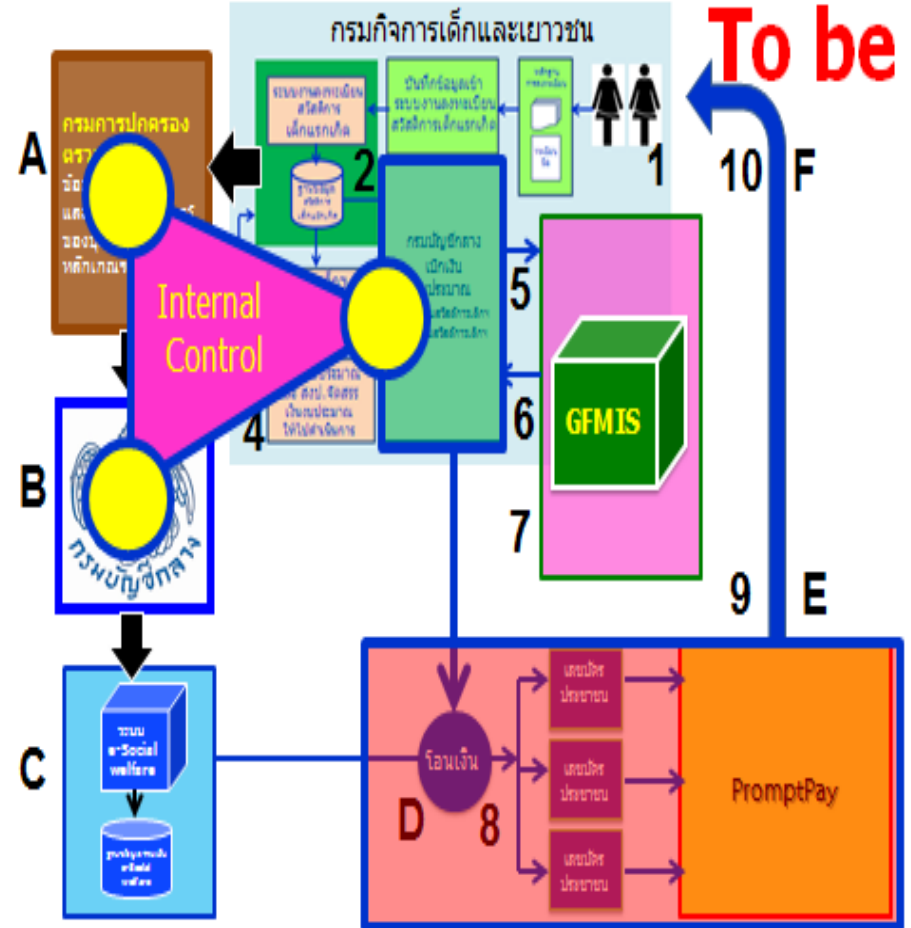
กรมกิจการเด็กและเยาวชน

To be

A

กรมการปกครอง
ตรว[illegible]
ข้อ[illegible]
และ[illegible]
ของ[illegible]
หลักเกณฑ์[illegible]

ระบบการลงทะเบียนสวัสดิการเด็กแรกเกิด

บันทึกข้อมูลเข้าระบบงานลงทะเบียนสวัสดิการเด็กแรกเกิด

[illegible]

1

2

ฐานข้อมูลสวัสดิการเด็กแรกเกิด

Internal Control

กรมบัญชีกลาง
เบิกเงิน
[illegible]ประมาณ
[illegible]สวัสดิการเด็ก
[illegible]สวัสดิการเด็ก

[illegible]ประมาณ
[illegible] สงป. จัดสรร
เงินงบประมาณ
ให้ไปดำเนินการ

3

4

5

6

GFMIS

7

10

F

9

E

B

กรมบัญชีกลาง

C

ระบบ e-Social welfare

ฐานข้อมูลระบบ e-Social welfare

โอนเงิน

D

8

เลขบัตรประชาชน

เลขบัตรประชาชน

เลขบัตรประชาชน

PromptPay